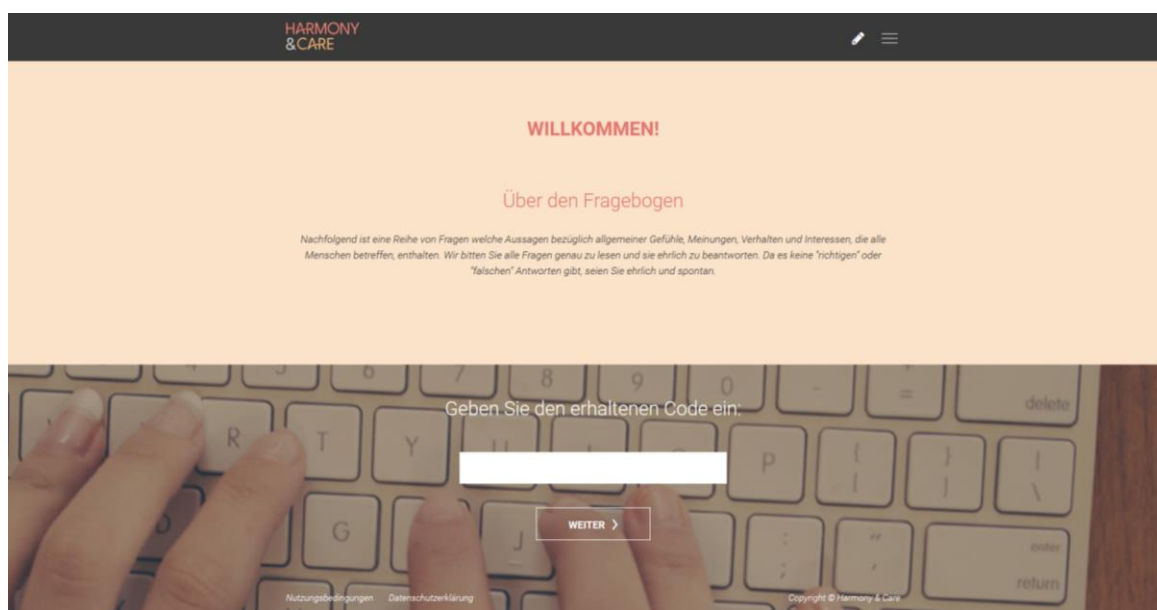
HARMONY
&CARE

WILLKOMMEN!

Über den Fragebogen

Nachfolgend ist eine Reihe von Fragen welche Aussagen bezüglich allgemeiner Gefühle, Meinungen, Verhalten und Interessen, die alle Menschen betreffen, enthalten. Wir bitten Sie alle Fragen genau zu lesen und sie ehrlich zu beantworten. Da es keine "richtigen" oder "falschen" Antworten gibt, seien Sie ehrlich und spontan.

Geben Sie den erhaltenen Code ein:

WEITER >

Nutzungsbedingungen Datenschutzerklärung

Copyright © Harmony & Care